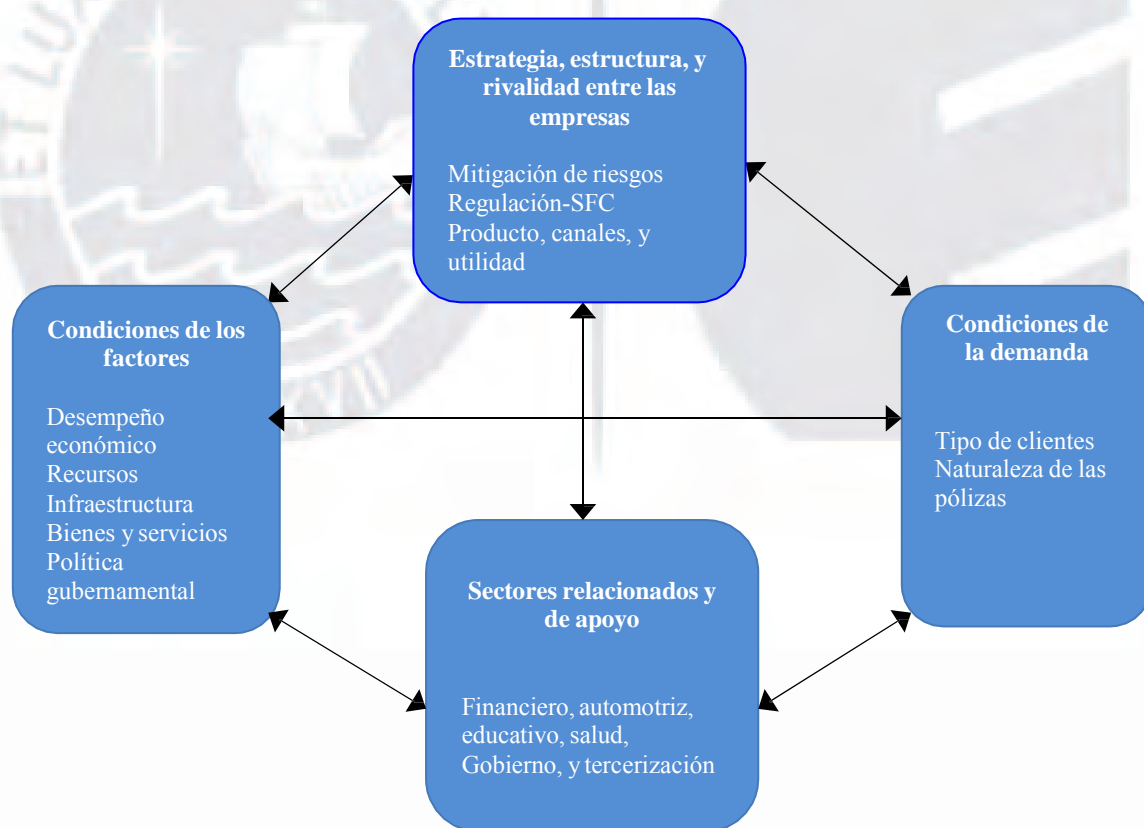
Estrategia, estructura, y rivalidad entre las empresas

Mitigación de riesgos
Regulación-SFC
Producto, canales, y utilidad

Condiciones de los factores

Desempeño económico
Recursos
Infraestructura
Bienes y servicios
Política gubernamental

Condiciones de la demanda

Tipo de clientes
Naturaleza de las pólizas

Sectores relacionados y de apoyo

Financiero, automotriz, educativo, salud, Gobierno, y tercerización